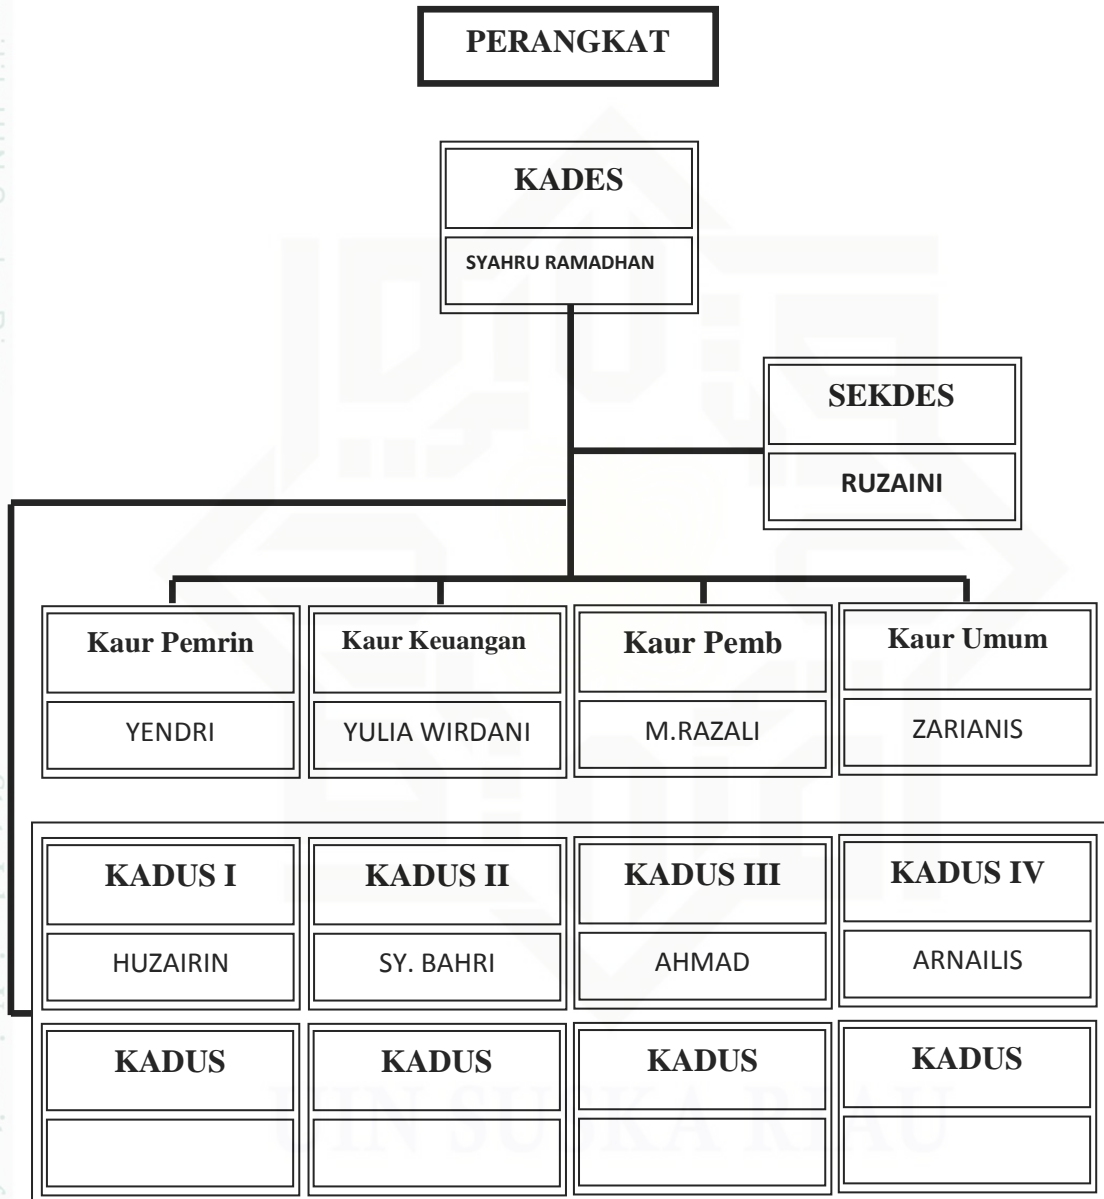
PERANGKAT

KADES
SYAHRU RAMADHAN

SEKDES
RUZAINI

Kaur Pemrin
YENDRI

Kaur Keuangan
YULIA WIRDANI

Kaur Pemb
M.RAZALI

Kaur Umum
ZARIANIS

KADUS I
HUZAIRIN

KADUS II
SY. BAHRI

KADUS III
AHMAD

KADUS IV
ARNAILIS

KADUS

KADUS

KADUS

KADUS

UIN SUSKA RIAU